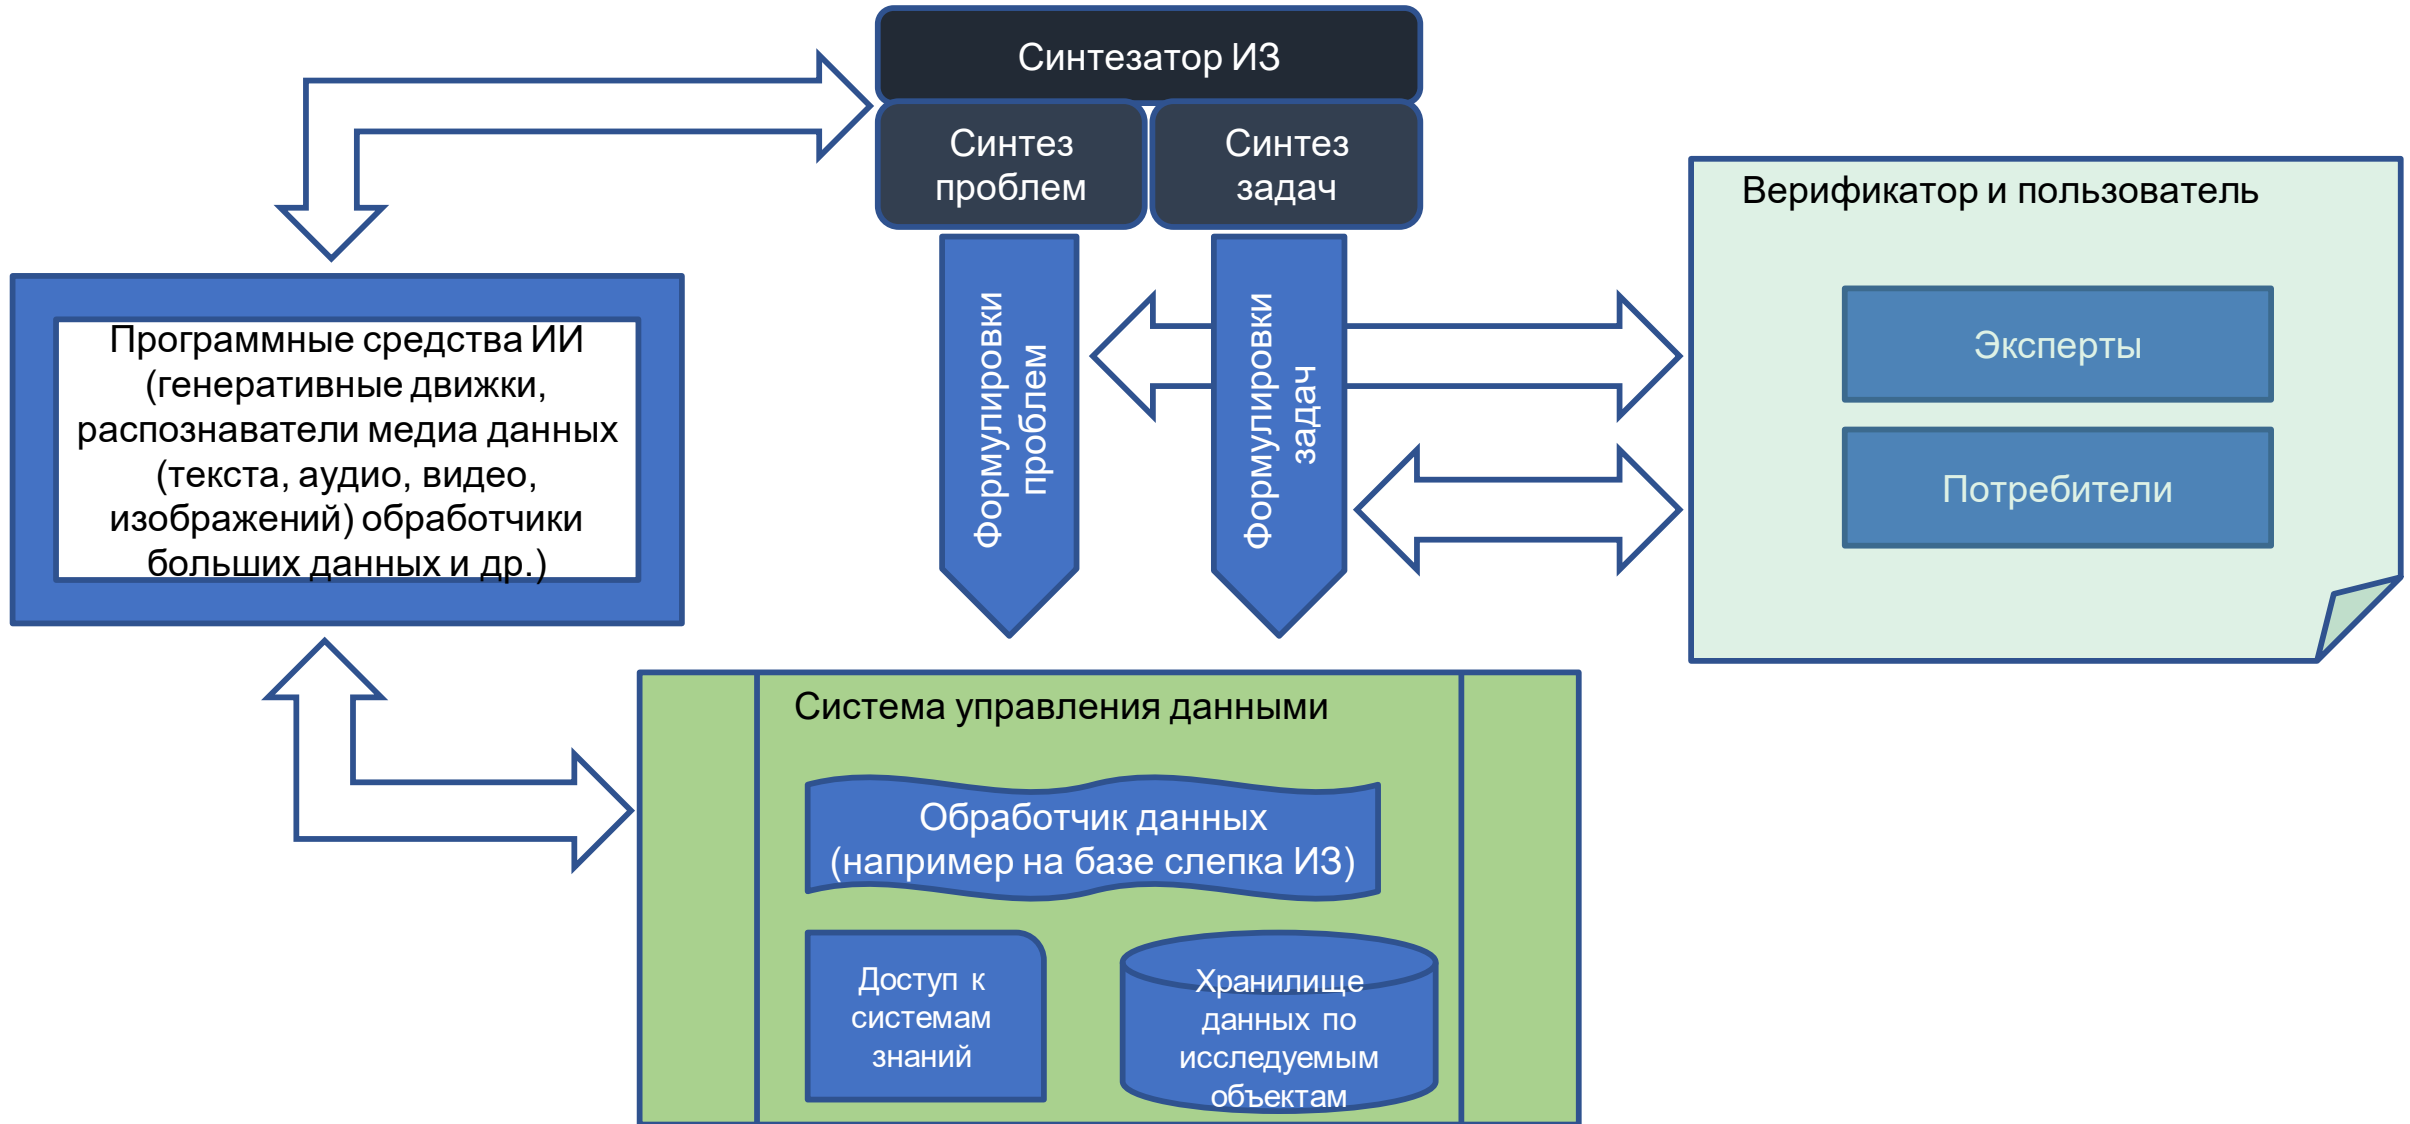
Синтезатор ИЗ

Синтез проблем

Синтез задач

Верификатор и пользователь

Эксперты

Потребители

Программные средства ИИ (генеративные движки, распознаватели медиа данных (текста, аудио, видео, изображений) обработчики больших данных и др.)

Формулировки проблем

Формулировки задач

Система управления данными

Обработчик данных (например на базе слепка ИЗ)

Доступ к системам знаний

Хранилище данных по исследуемым объектам